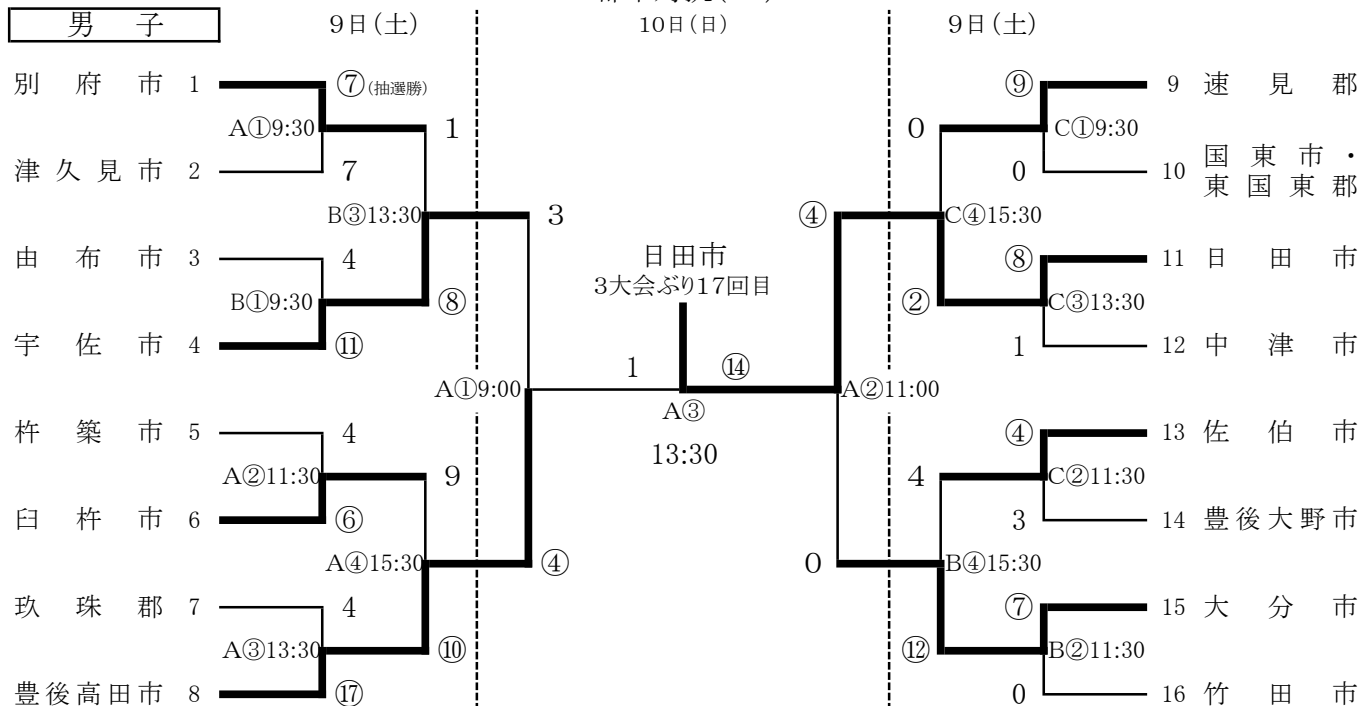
男 子

9日(土)

10日(日)

9日(土)

別府市 1 ⑦(抽選勝)
A①9:30
1
津久見市 2 7
B③13:30
3
由布市 3 4
B①9:30
⑧
宇佐市 4 ⑪
A①9:00
杵築市 5 4
A②11:30
9
臼杵市 6 ⑥
A④15:30
④
玖珠郡 7 4
A③13:30
⑩
豊後高田市 8 ⑰

日田市
3大会ぶり17回目
1 ⑭
A③
13:30

⑨ 9 速見郡
0 C①9:30
0 10 国東市・東国東郡
④ C④15:30
⑧ 11 日田市
② C③13:30
1 12 中津市
A②11:00
④ 13 佐伯市
4 C②11:30
3 14 豊後大野市
0 B④15:30
⑦ 15 大分市
⑫ B②11:30
0 16 竹田市